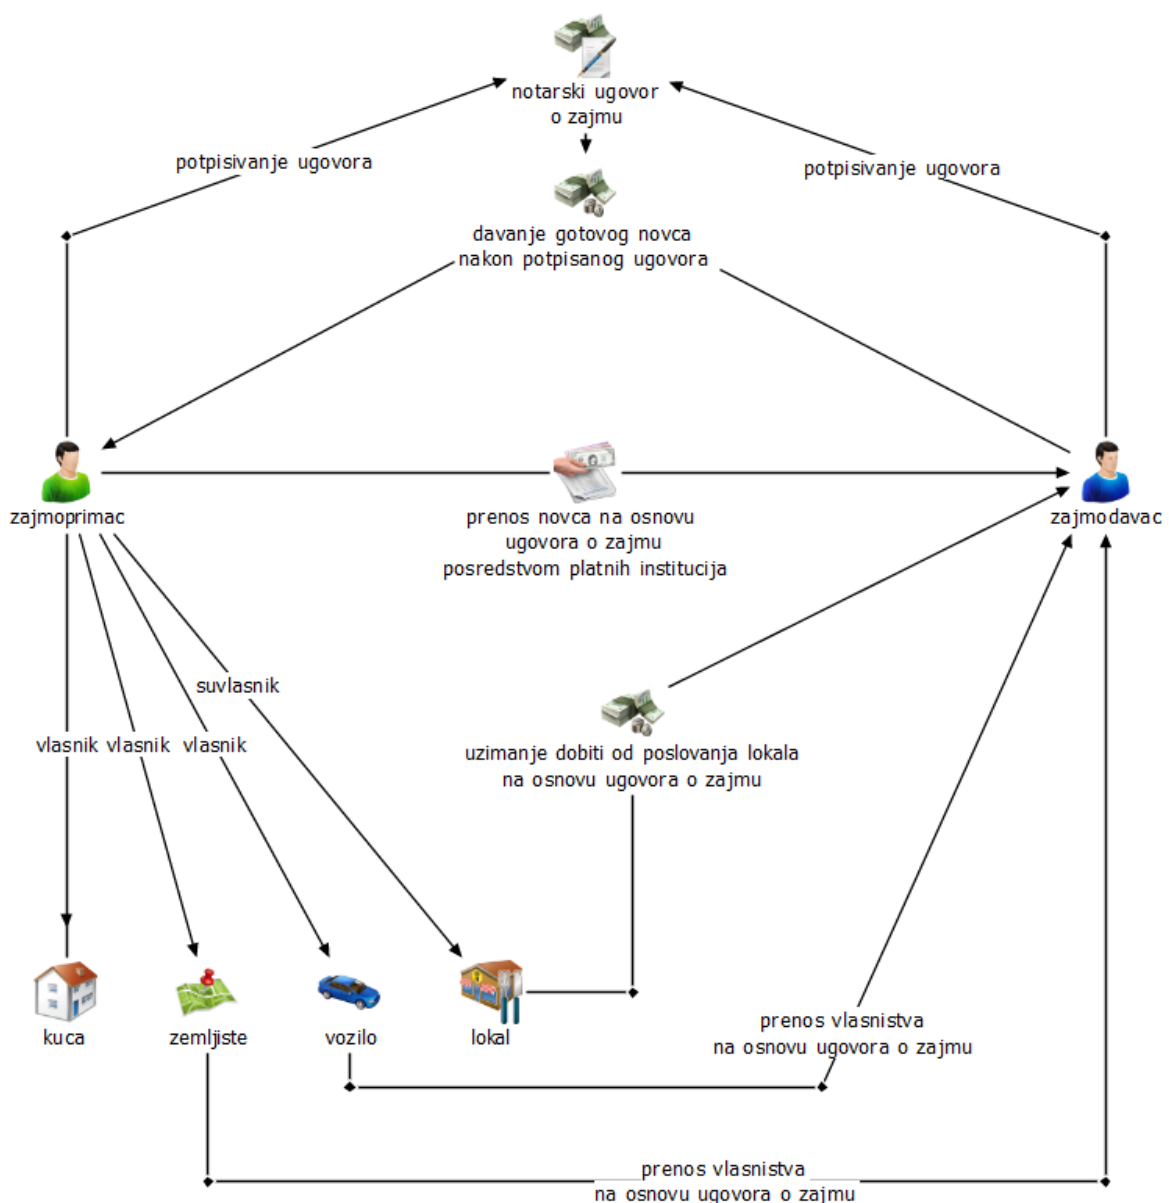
notarski ugovor o zajmu

potpisivanje ugovora

potpisivanje ugovora

davanje gotovog novca nakon potpisanog ugovora

zajmoprimac

prenos novca na osnovu ugovora o zajmu posredstvom platnih institucija

zajmodavac

suvlasnik

vlasnik vlasnik vlasnik

uzimanje dobiti od poslovanja lokala na osnovu ugovora o zajmu

kuca

zemljiste

vozilo

lokal

prenos vlasnistva na osnovu ugovora o zajmu

prenos vlasnistva na osnovu ugovora o zajmu